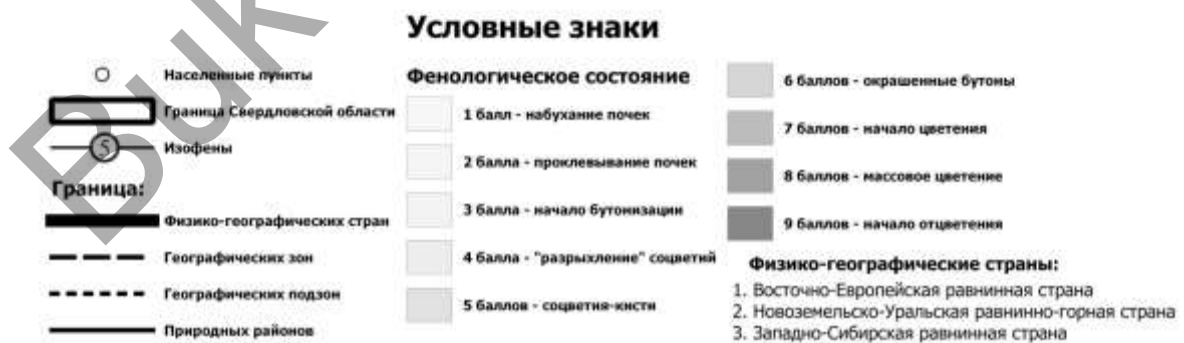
Bük

Условные знаки

Населенные пункты
Граница Свердловской области
5
Изофены

Граница:
Физико-географических стран
Географических зон
Географических подзон
Природных районов

Фенологическое состояние
1 балл - набухание почек
2 балла - проклевывание почек
3 балла - начало бутонизации
4 балла - "разрыхление" соцветий
5 баллов - соцветия-кисти
6 баллов - окрашенные бутоны
7 баллов - начало цветения
8 баллов - массовое цветение
9 баллов - начало отцветения

Физико-географические страны:
1. Восточно-Европейская равнинная страна
2. Новоземельско-Уральская равнинно-горная страна
3. Западно-Сибирская равнинная страна